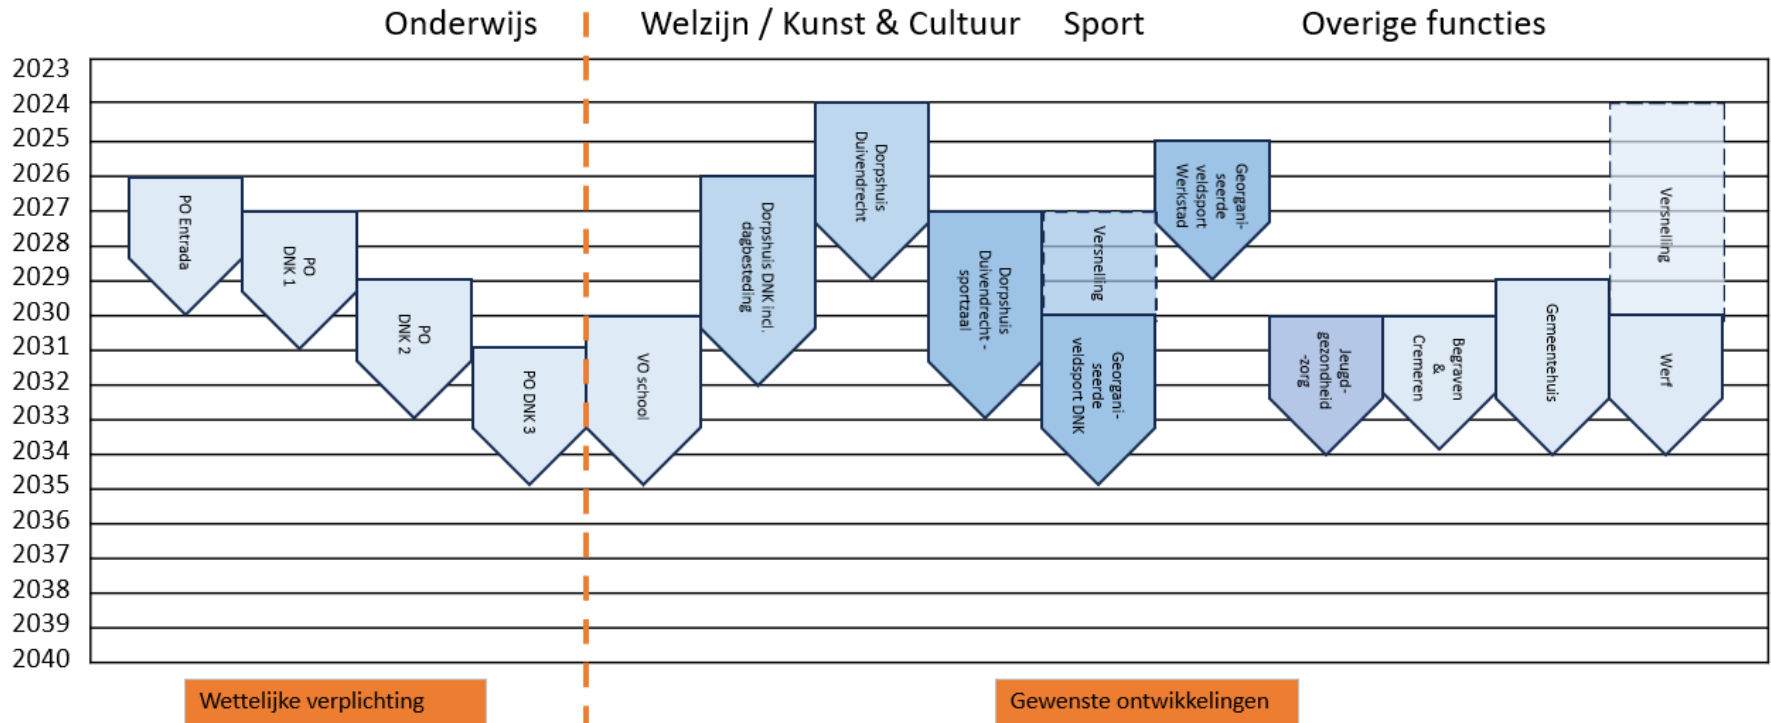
Onderwijs

Welzijn / Kunst & Cultuur

Sport

Overige functies

2023
2024
2025
2026
2027
2028
2029
2030
2031
2032
2033
2034
2035
2036
2037
2038
2039
2040

PO Entrada

PO DNK 1

PO DNK 2

PO DNK 3

VO school

Dorpshuis DNK incl. dagbesteding

Dorpshuis Duivendrecht

Dorpshuis Duivendrecht - sportzaal

Versnelling

Georgani-seerde veldsport DNK

Georgani-seerde veldsport Werkstad

Jeugd-gezondheid -zorg

Begraven & Cremeren

Gemeentehuis

Versnelling

Werf

Wettelijke verplichting

Gewenste ontwikkelingen